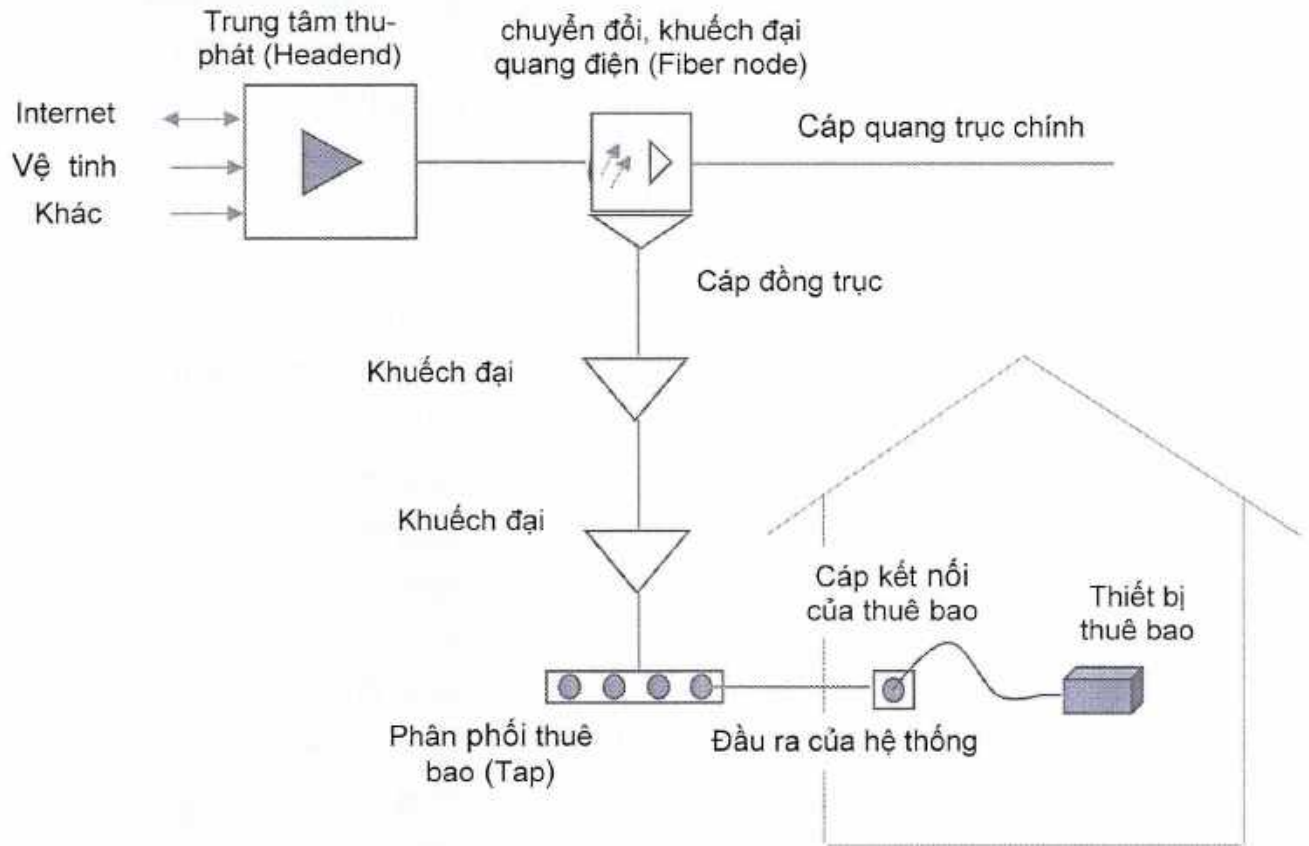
Trung tâm thu-phát (Headend)

chuyển đổi, khuếch đại quang điện (Fiber node)

Internet

Vệ tinh

Khác

Cáp quang trục chính

Cáp đồng trục

Khuếch đại

Khuếch đại

Cáp kết nối của thuê bao

Thiết bị thuê bao

Phân phối thuê bao (Tap)

Đầu ra của hệ thống